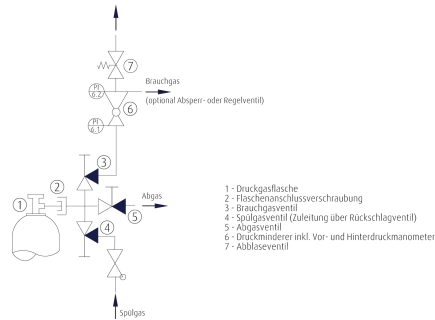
7
Brauchgas
PI 6.2
(optional Absperr- oder Regelventil)
6
PI 6.1
3
2
1
Abgas
5
4
Spülgas

1 - Druckgasflasche
2 - Flaschenanschlussverschraubung
3 - Brauchgasventil
4 - Spülgasventil (Zuleitung über Rückschlagventil)
5 - Abgasventil
6 - Druckminderer inkl. Vor- und Hinterdruckmanometer
7 - Abblaseventil